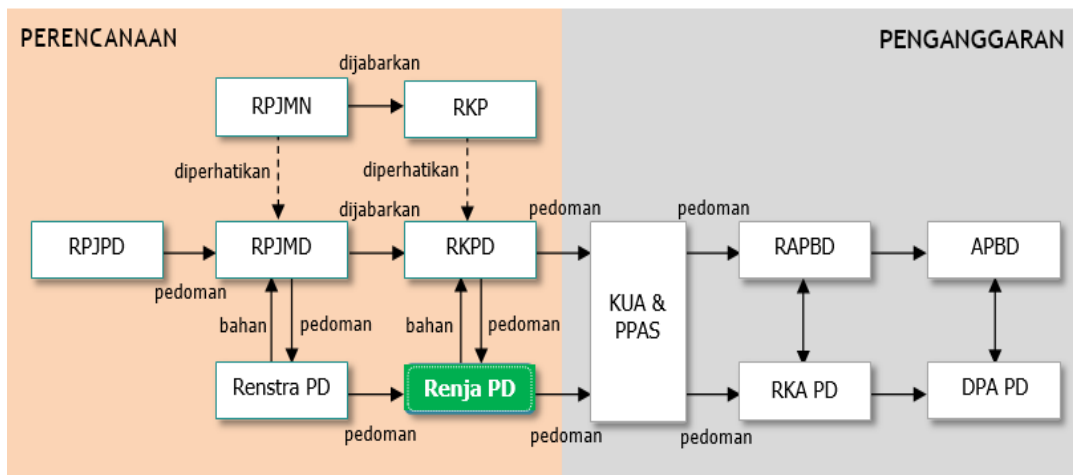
PERENCANAAN

PENGANGGARAN

dijabarkan

RPJMN

RKP

diperhatikan

diperhatikan

dijabarkan

pedoman

pedoman

RPJPD

RPJMD

RKPD

KUA & PPAS

RAPBD

APBD

pedoman

bahan

pedoman

bahan

pedoman

Renstra PD

Renja PD

RKA PD

DPA PD

pedoman

pedoman

pedoman